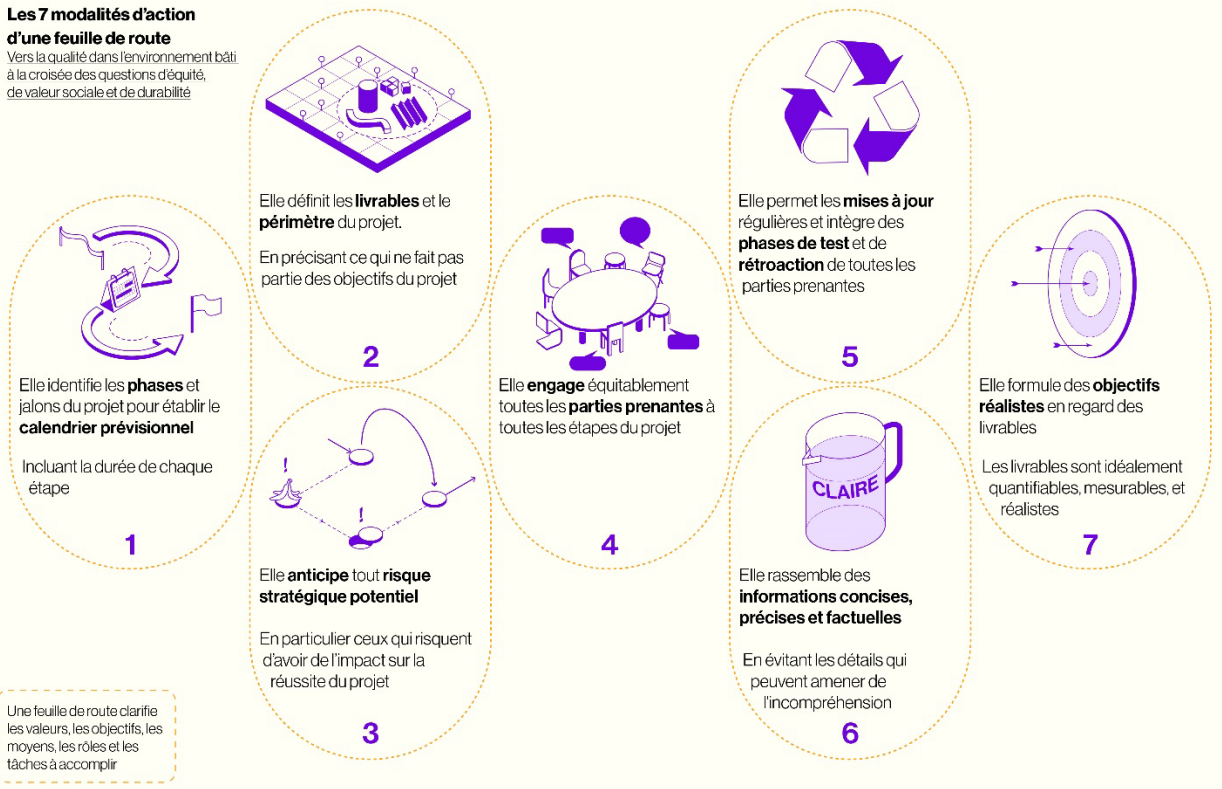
Les 7 modalités d'action d'une feuille de route

Vers la qualité dans l'environnement bâti à la croisée des questions d'équité, de valeur sociale et de durabilité

Elle identifie les phases et jalons du projet pour établir le calendrier prévisionnel

Incluant la durée de chaque étape

1

Elle définit les livrables et le périmètre du projet.

En précisant ce qui ne fait pas partie des objectifs du projet

2

Elle anticipe tout risque stratégique potentiel

En particulier ceux qui risquent d'avoir de l'impact sur la réussite du projet

3

Elle engage équitablement toutes les parties prenantes à toutes les étapes du projet

4

Elle permet les mises à jour régulières et intègre des phases de test et de rétroaction de toutes les parties prenantes

5

CLAIRE

Elle rassemble des informations concises, précises et factuelles

En évitant les détails qui peuvent amener de l'incompréhension

6

Elle formule des objectifs réalistes en regard des livrables

Les livrables sont idéalement quantifiables, mesurables, et réalistes

7

Une feuille de route clarifie les valeurs, les objectifs, les moyens, les rôles et les tâches à accomplir